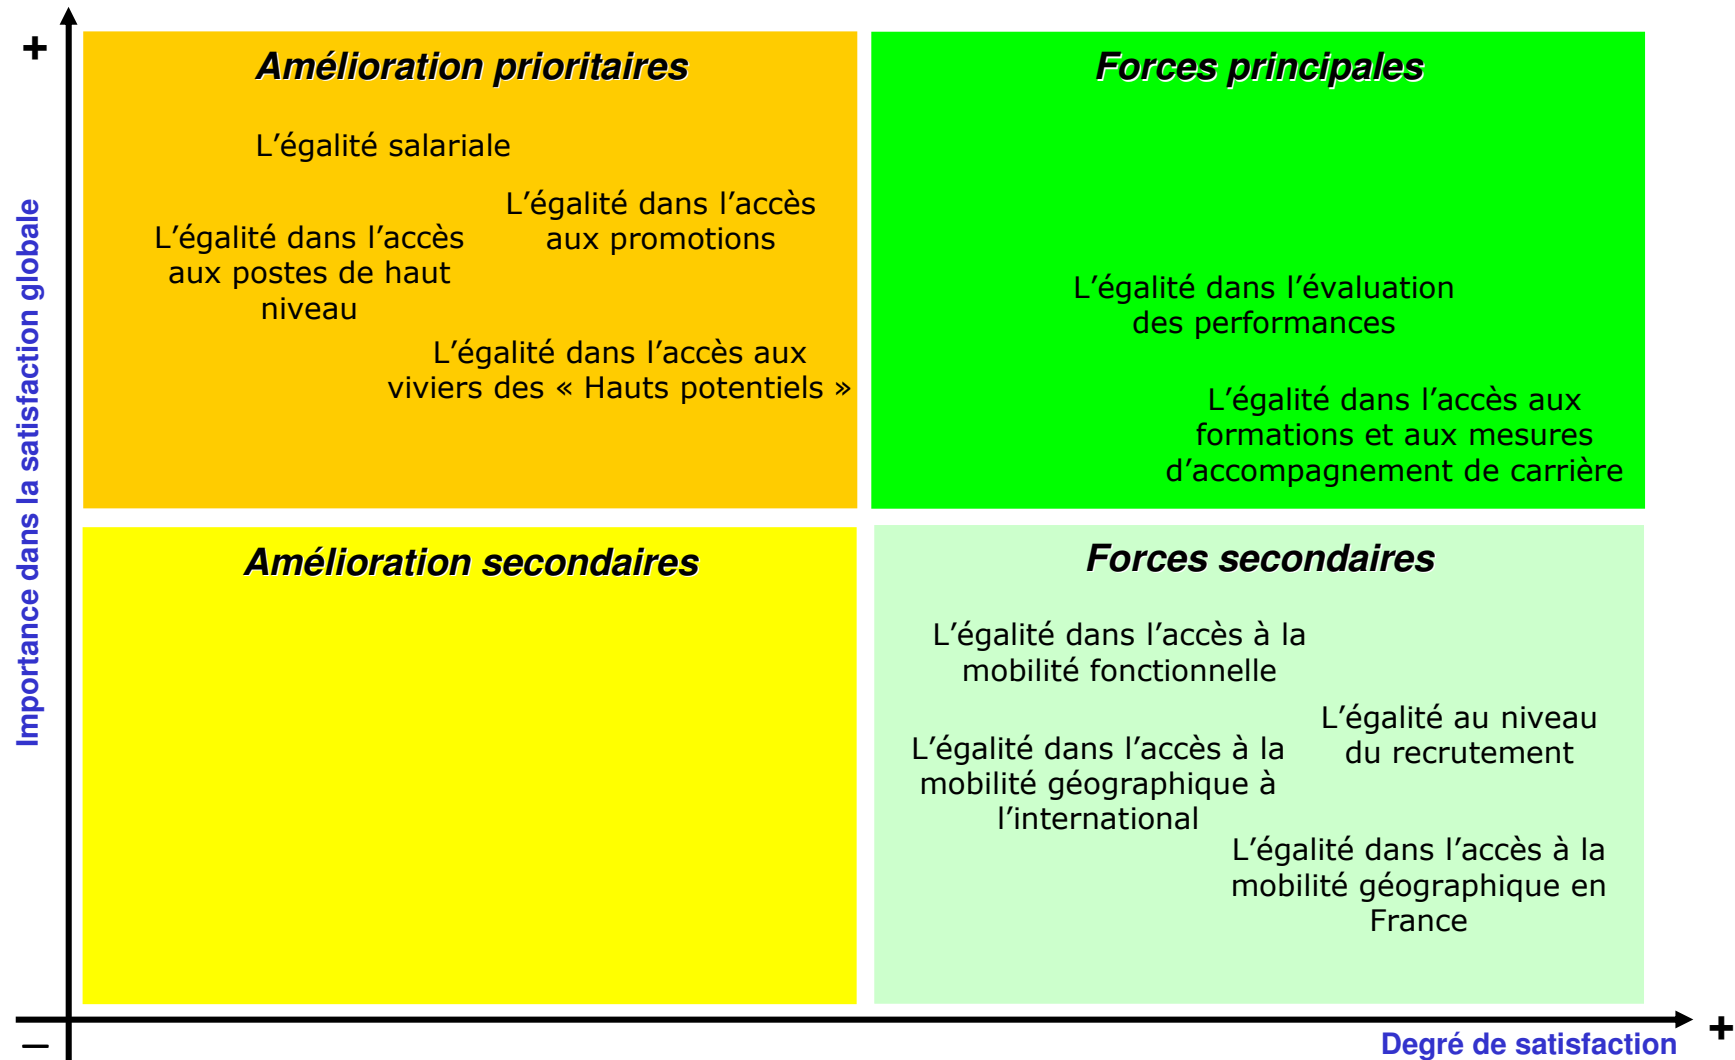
+

Importance dans la satisfaction globale

Amélioration prioritaires

L'égalité salariale

L'égalité dans l'accès aux promotions

L'égalité dans l'accès aux postes de haut niveau

L'égalité dans l'accès aux viviers des « Hauts potentiels »

Forces principales

L'égalité dans l'évaluation des performances

L'égalité dans l'accès aux formations et aux mesures d'accompagnement de carrière

Amélioration secondaires

Forces secondaires

L'égalité dans l'accès à la mobilité fonctionnelle

L'égalité au niveau du recrutement

L'égalité dans l'accès à la mobilité géographique à l'international

L'égalité dans l'accès à la mobilité géographique en France

–

Degré de satisfaction

+